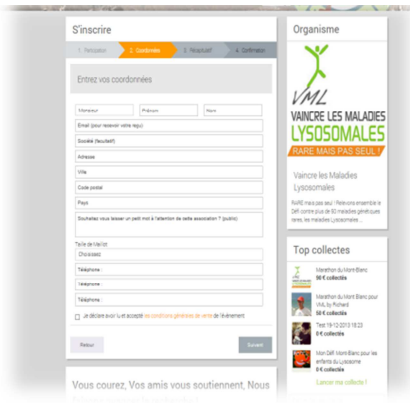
S'inscrire

1. Participation | 2. Coordonnée | 3. Récapitulatif | 4. Confirmation

Entrez vos coordonnées

Monsieur | Prénom | Nom

Email (pour recevoir votre reçu)

Société (facultatif)

Adresse

Ville

Code postal

Pays

Souhaitez vous laisser un petit mot à l'attention de cette association ? (public)

Taille de Maillot

Choisissez

Téléphone :

Téléphone :

Téléphone :

Je déclare avoir lu et accepté les conditions générales de vente de l'événement

Retour

Suivant

Vous courez, Vos amis vous soutiennent, Nous

Organisme

VML

VAINCRE LES MALADIES LYSOSOMALES

RARE MAIS PAS SEUL !

Vaincre les Maladies Lysosomales

RARE mais pas seul ! Relevons ensemble le Défi contre plus de 50 maladies génétiques rares, les maladies Lysosomales...

Top collectes

Marathon du Mont-Blanc
50 € collectés

Marathon du Mont Blanc pour VML by Richard
50 € collectés

Test 19-12-2013 18:23
0 € collectés

Mon Défi Mont-Blanc pour les enfants du Lysosome
0 € collectés

Lancer ma collecte !